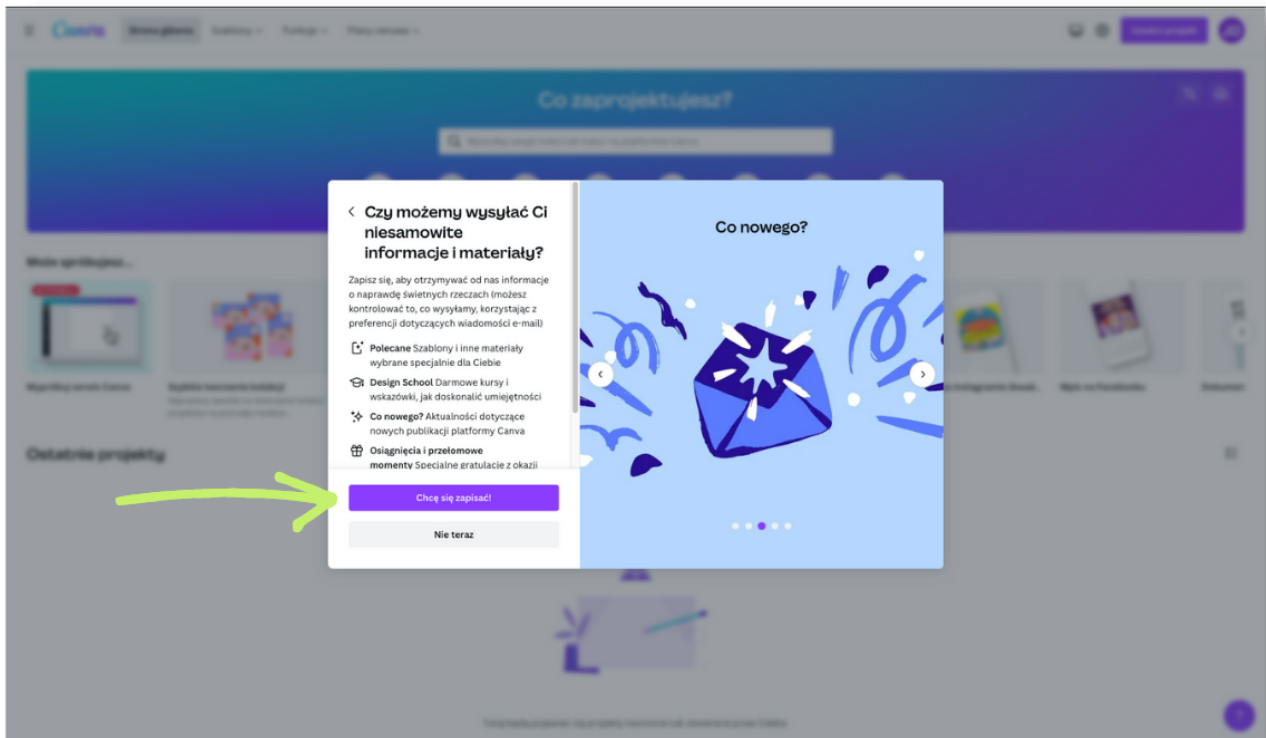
Canva Strona główna Szablony Funkcje Plany cenowe

Utwórz projekt

Co zaprojektujesz?

Może spróbujesz...

Ostatnie projekty

Czy możemy wysyłać Ci niesamowite informacje i materiały?

Zapisz się, aby otrzymywać od nas informacje o naprawdę świetnych rzeczach (możesz kontrolować to, co wysyłamy, korzystając z preferencji dotyczących wiadomości e-mail)

Polecane Szablony i inne materiały wybrane specjalnie dla Ciebie

Design School Darmowe kursy i wskazówki, jak doskonalić umiejętności

Co nowego? Aktualności dotyczące nowych publikacji platformy Canva

Osiągnięcia i przełomowe momenty Specjalne gratulacje z okazji

Chcę się zapisać!

Nie teraz

Co nowego?